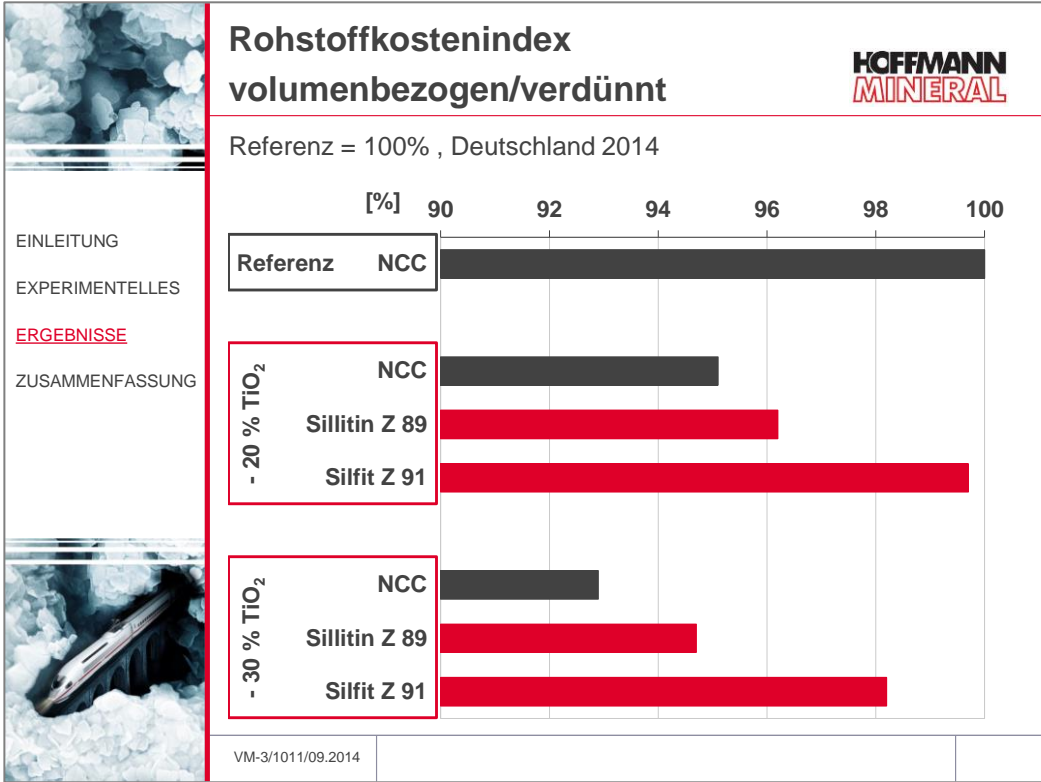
Rohstoffkostenindex volumenbezogen/verdünnt

HOFFMANN MINERAL

Referenz = 100% , Deutschland 2014

EINLEITUNG

EXPERIMENTELLES

ERGEBNISSE

ZUSAMMENFASSUNG

[%] 90 92 94 96 98 100

Referenz NCC

- 20 % $TiO_2$
NCC
Sillitin Z 89
Silfit Z 91

- 30 % $TiO_2$
NCC
Sillitin Z 89
Silfit Z 91

VM-3/1011/09.2014